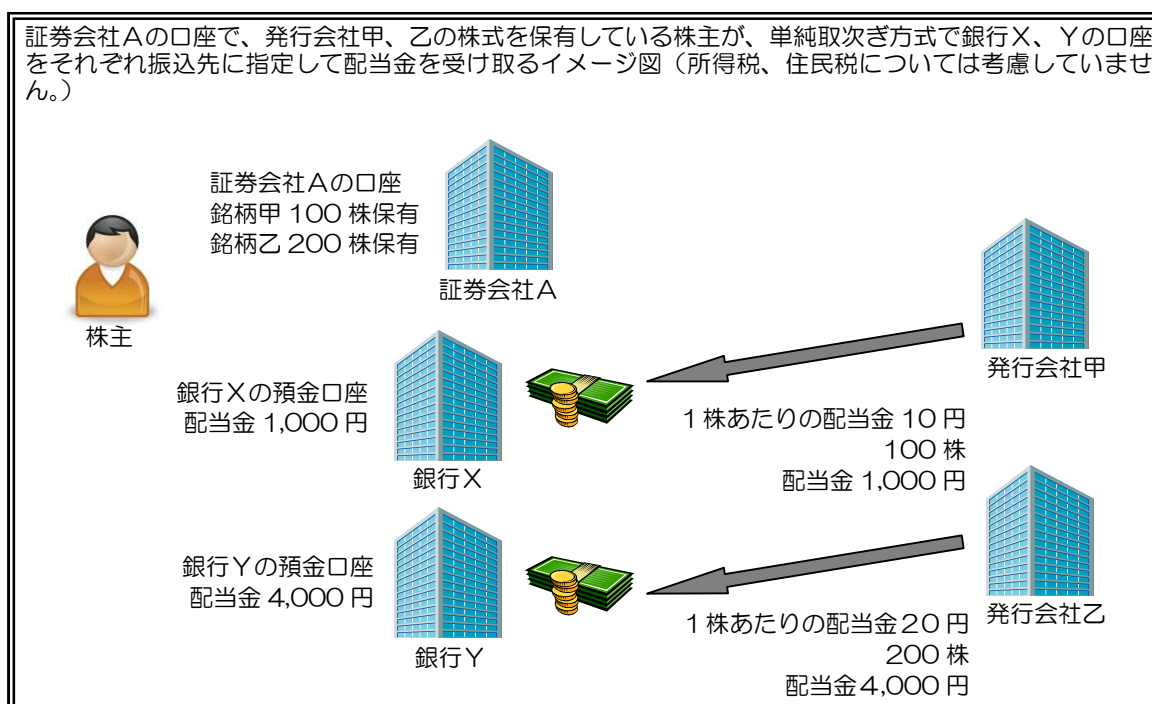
証券会社Aの口座で、発行会社甲、乙の株式を保有している株主が、単純取次ぎ方式で銀行X、Yの口座をそれぞれ振込先に指定して配当金を受け取るイメージ図（所得税、住民税については考慮していません。）

証券会社Aの口座
銘柄甲 100 株保有
銘柄乙 200 株保有

証券会社A

株主

発行会社甲

銀行Xの預金口座
配当金 1,000 円

銀行X

1 株あたりの配当金 10 円
100 株
配当金 1,000 円

銀行Yの預金口座
配当金 4,000 円

銀行Y

発行会社乙

1 株あたりの配当金 20 円
200 株
配当金 4,000 円